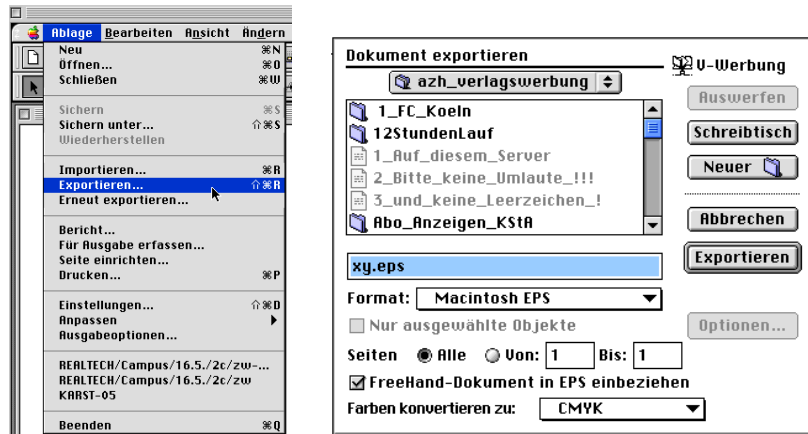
Ablage Bearbeiten Ansicht Ändern

Neu ⌘N
Öffnen... ⌘O
Schließen ⌘W

Sichern ⌘S
Sichern unter... ⇧⌘S
Wiederherstellen

Importieren... ⌘R
Exportieren... ⇧⌘R
Erneut exportieren...

Bericht...
Für Ausgabe erfassen...
Seite einrichten...
Drucken... ⌘P

Einstellungen... ⇧⌘D
Anpassen
Ausgabeoptionen...

REALTECH/Campus/16.5./2c/zw-...
REALTECH/Campus/16.5./2c/zw
KARST-05

Beenden ⌘Q

Dokument exportieren

azh_verlagswerbung

V-Werbung

1_FC_Koeln
12StundenLauf
1_Auf_diesem_Server
2_Bitte_keine_Umlaute_!!!
3_und_keine_Leerzeichen_!
Abo_Anzeigen_KStA

Auswerfen
Schreibtisch
Neuer
Abbrechen
Exportieren

xy.eps

Format: Macintosh EPS

Nur ausgewählte Objekte

Optionen...

Seiten Alle Von: 1 Bis: 1

FreeHand-Dokument in EPS einbeziehen

Farben konvertieren zu: CMYK